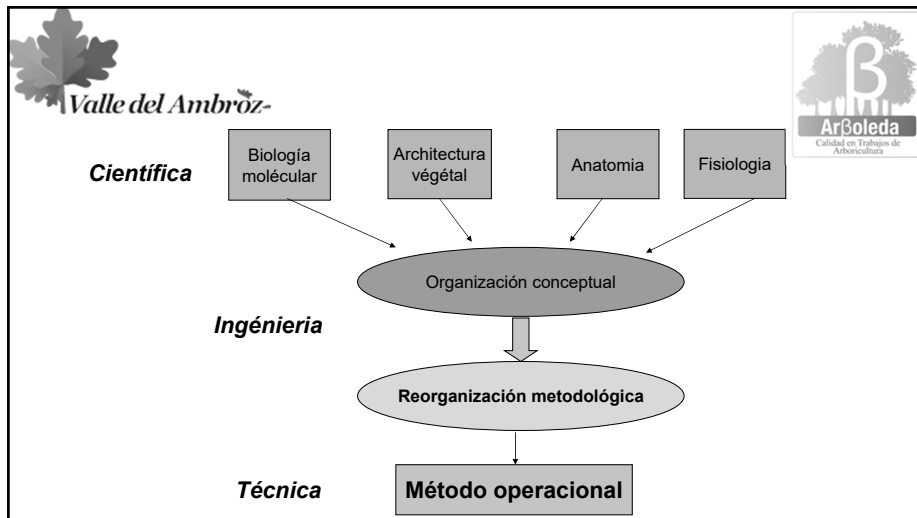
Valle del Ambroz

ArBoleda
Calidad en Trabajos de Arboricultura

Científica

Biología molécular

Architectura végétal

Anatomia

Fisiologia

Organización conceptual

Ingénieria

Reorganización metodológica

Técnica

Método operacional